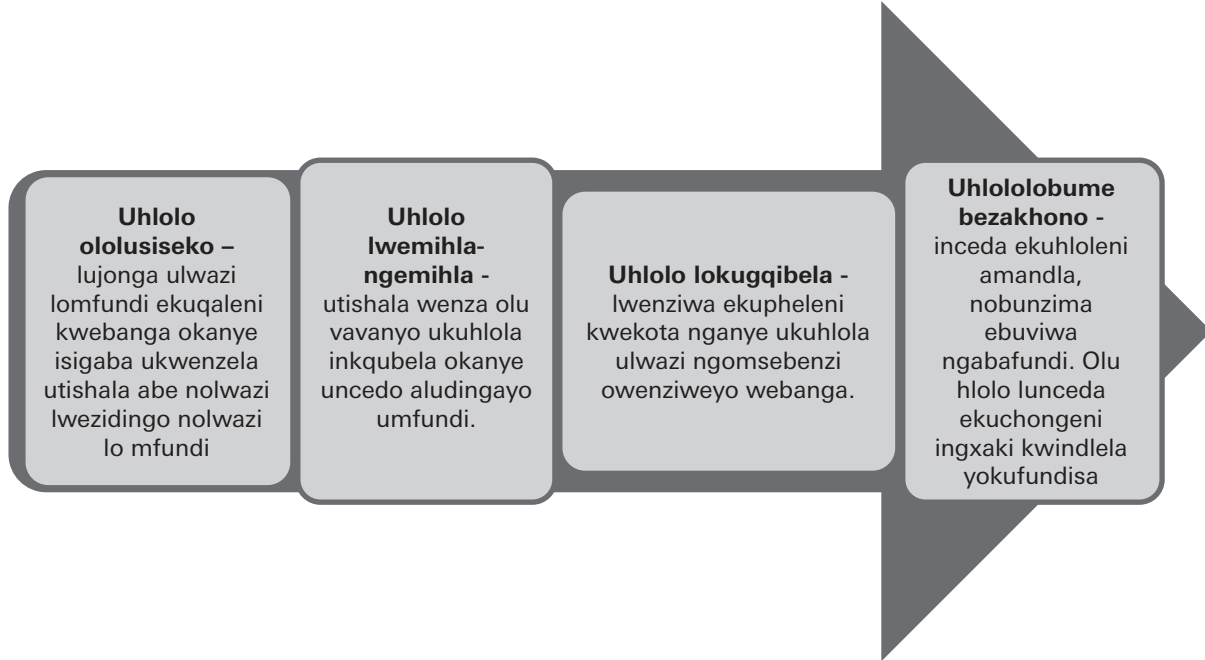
**Uhlolo ololusiseko –** lujonga ulwazi lomfundi ekuqaleni kwebanga okanye isigaba ukwenzela utishala abe nolwazi lwezidingo nolwazi lo mfundi

**Uhlolo lwemihlangemihla -** utishala wenza olu vavanyo ukuhlola inkqubela okanye uncedo aludingayo umfundi.

**Uhlolo lokugqibela -** lwenziwa ekupheleni kwekota nganye ukuhlola ulwazi ngomsebenzi owenziweyo webanga.

**Uhlololobume bezakhono -** inceda ekuhloleni amandla, nobunzima ebuviwa ngabafundi. Olu hlolo lunceda ekuchongeni ingxaki kwindlela yokufundisa